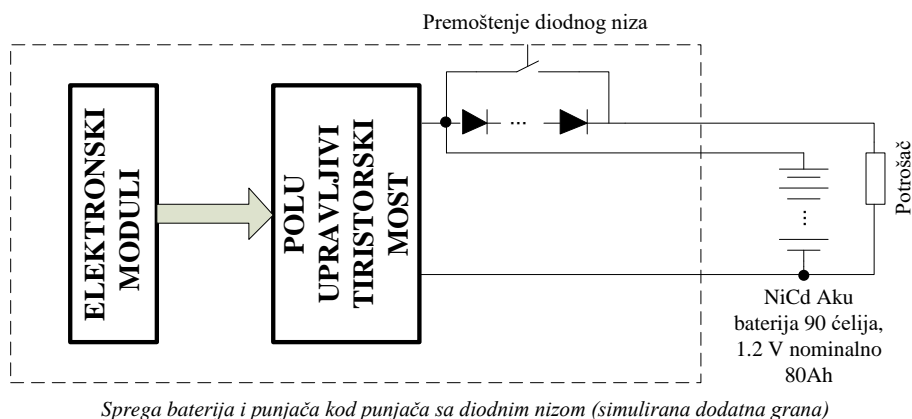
Premoštenje diodnog niza

ELEKTRONSKI MODULI

POLU UPRAVLJIVI TIRISTORSKI MOST

...

...

Potrošač

NiCd Aku baterija 90 ćelija, 1.2 V nominalno 80Ah

Sprega baterija i punjača kod punjača sa diodnim nizom (simulirana dodatna grana)